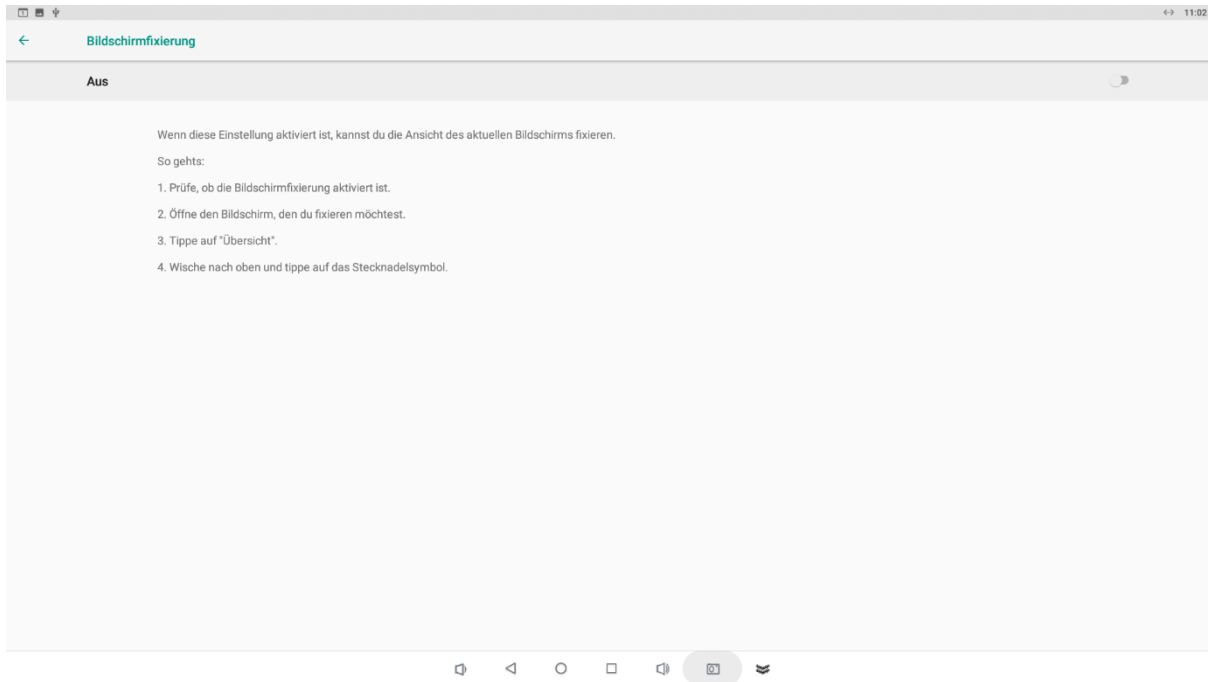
11:02

Bildschirmfixierung

Aus

Wenn diese Einstellung aktiviert ist, kannst du die Ansicht des aktuellen Bildschirms fixieren.

So gehts:

1. Prüfe, ob die Bildschirmfixierung aktiviert ist.

2. Öffne den Bildschirm, den du fixieren möchtest.

3. Tippe auf "Übersicht".

4. Wische nach oben und tippe auf das Stecknadelsymbol.